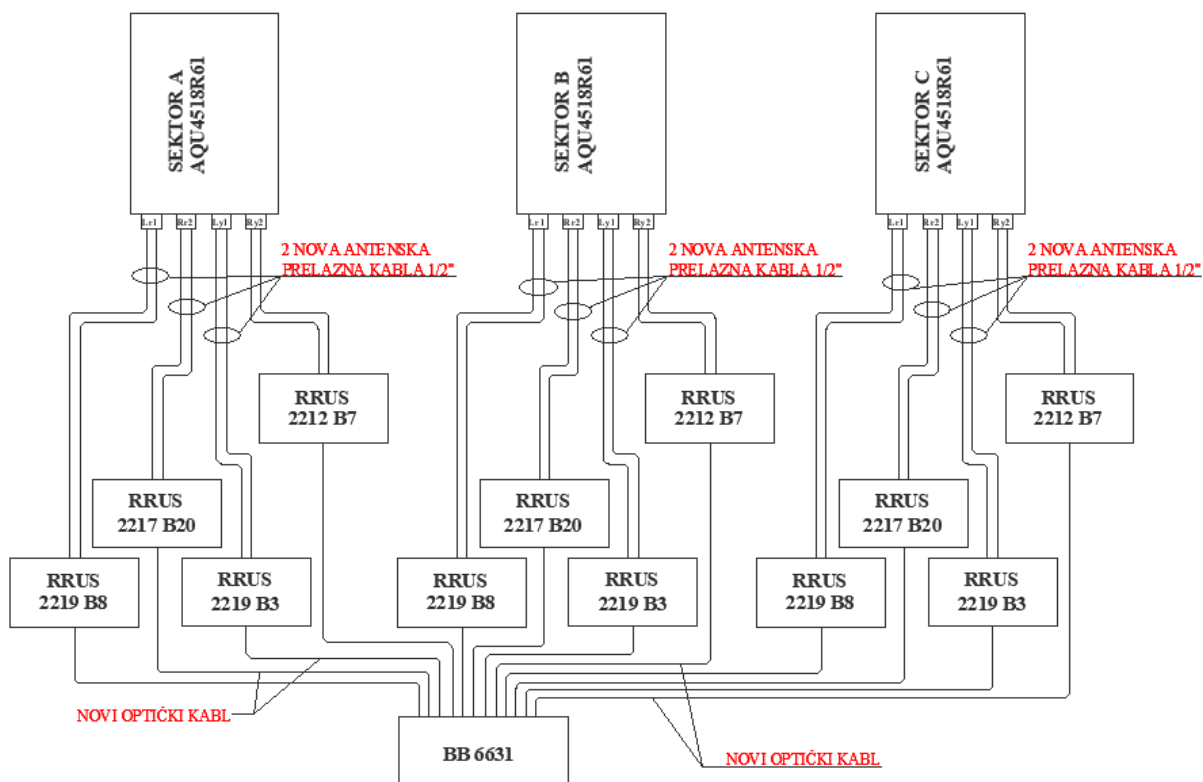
SEKTOR A
AQU4518R61

Lr1 Rr2 Ly1 Ry2

2 NOVA ANTENSKA PRELAZNA KABLA 1/2"

SEKTOR B
AQU4518R61

Lr1 Rr2 Ly1 Ry2

2 NOVA ANTENSKA PRELAZNA KABLA 1/2"

SEKTOR C
AQU4518R61

Lr1 Rr2 Ly1 Ry2

2 NOVA ANTENSKA PRELAZNA KABLA 1/2"

RRUS 2212 B7

RRUS 2217 B20

RRUS 2219 B8

RRUS 2219 B3

RRUS 2212 B7

RRUS 2217 B20

RRUS 2219 B8

RRUS 2219 B3

RRUS 2212 B7

RRUS 2217 B20

RRUS 2219 B8

RRUS 2219 B3

NOVI OPTIČKI KABL

BB 6631

NOVI OPTIČKI KABL